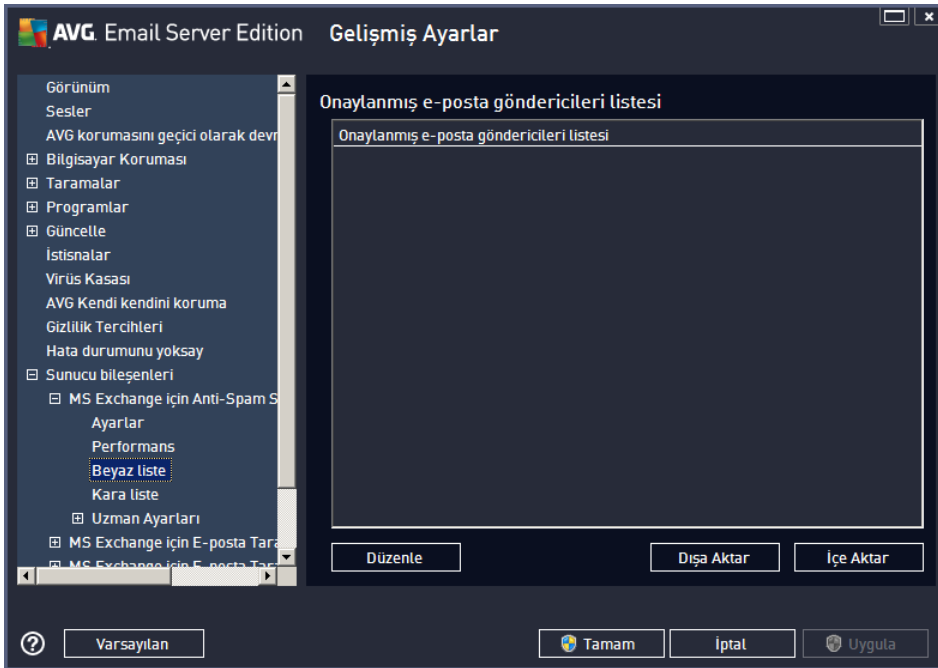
AVG. Email Server Edition Gelişmiş Ayarlar

Görünüm
Sesler
AVG korumasını geçici olarak devr
⊞ Bilgisayar Koruması
⊞ Taramalar
⊞ Programlar
⊞ Güncelle
İstisnalar
Virüs Kasası
AVG Kendi kendini koruma
Gizlilik Tercihleri
Hata durumunu yoksay
⊟ Sunucu bileşenleri
⊟ MS Exchange için Anti-Spam S
Ayarlar
Performans
Beyaz liste
Kara liste
⊞ Uzman Ayarları
⊞ MS Exchange için E-posta Tara
⊞ MS Exchange için E-posta Tar

Onaylanmış e-posta göndericileri listesi

Onaylanmış e-posta göndericileri listesi

Düzenle
Dışa Aktar
İçe Aktar

Varsayılan
Tamam
İptal
Uygula